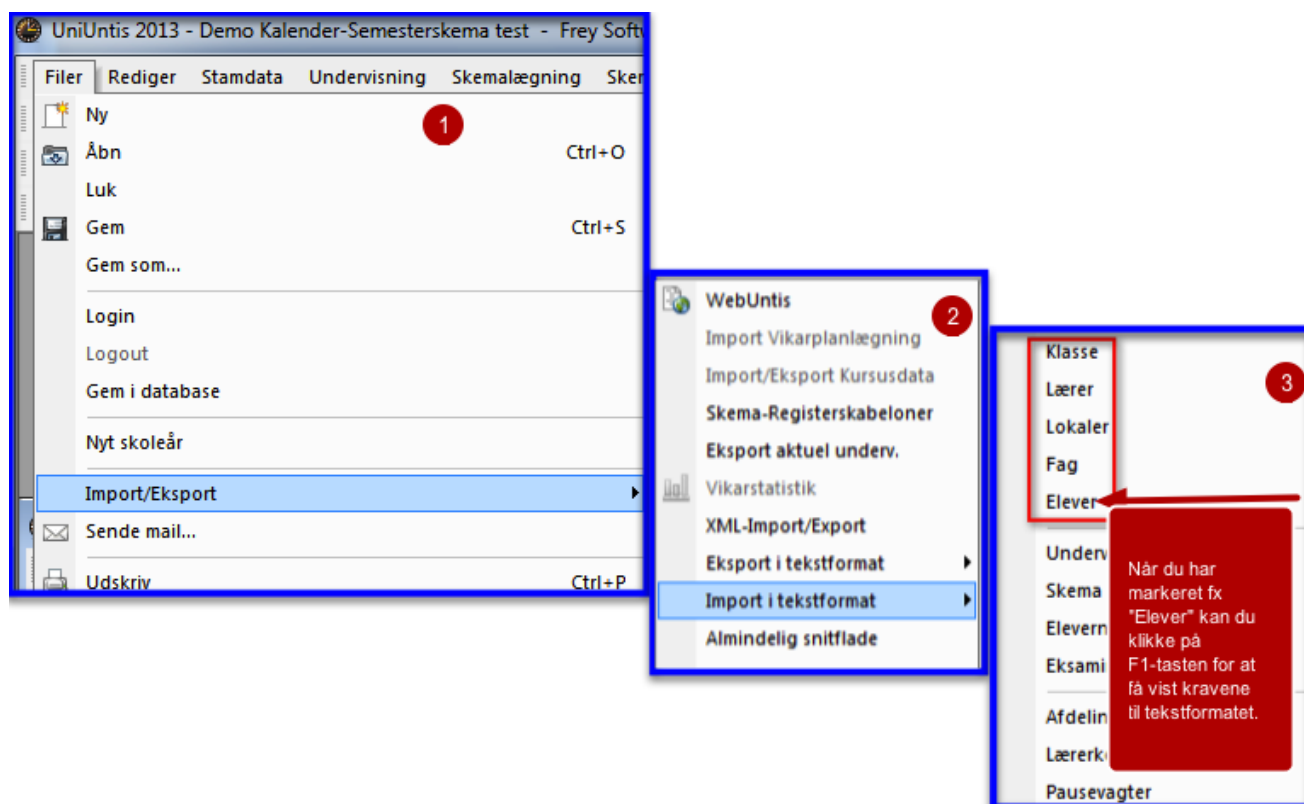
UniUntis 2013 - Demo Kalender-Semesterskema test - Frey Softw

Filer Rediger Stamdata Undervisning Skemalægning Skem

1

Ny
Åbn Ctrl+O
Luk
Gem Ctrl+S
Gem som...
Login
Logout
Gem i database
Nyt skoleår
Import/Eksport
Sende mail...
Udskriv Ctrl+P

2

WebUntis
Import Vikarplanlægning
Import/Eksport Kursusdata
Skema-Registerskabeloner
Eksport aktuel underv.
Vikarstatistik
XML-Import/Export
Eksport i tekstformat
Import i tekstformat
Almindelig snitflade

3

Klasse
Lærer
Lokaler
Fag
Elever
Underv
Skema
Eleverne
Eksami
Afdelin
Lærerk
Pausevagter

Når du har markeret fx "Elever" kan du klikke på F1-tasten for at få vist kravene til tekstformatet.